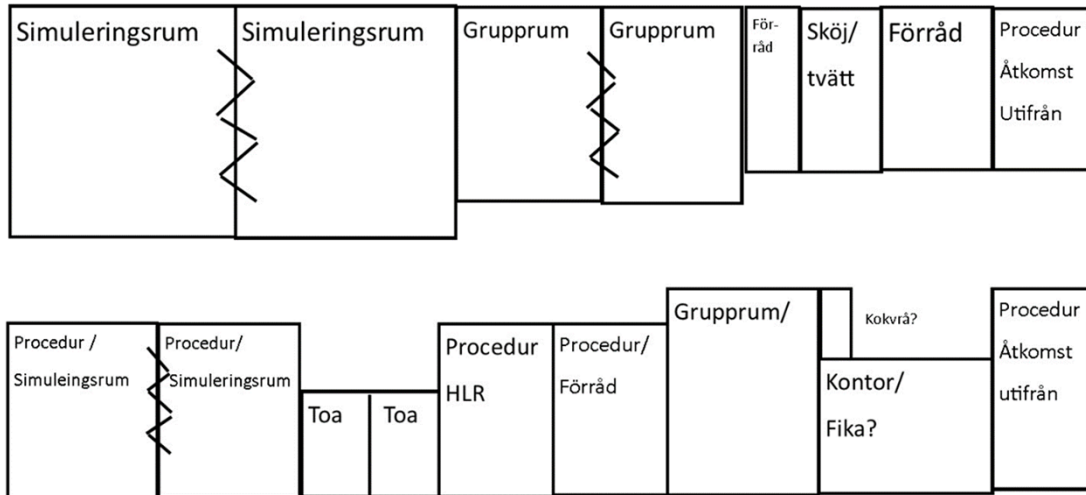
Simuleringsrum

Simuleringsrum

Grupprum

Grupprum

Förråd

Sköj/ tvätt

Förråd

Procedur Åtkomst Utifrån

Procedur / Simuleingsrum

Procedur/ Simuleringsrum

Toa

Toa

Procedur HLR

Procedur/ Förråd

Grupprum/

Kokvrå?

Kontor/ Fika?

Procedur Åtkomst utifrån